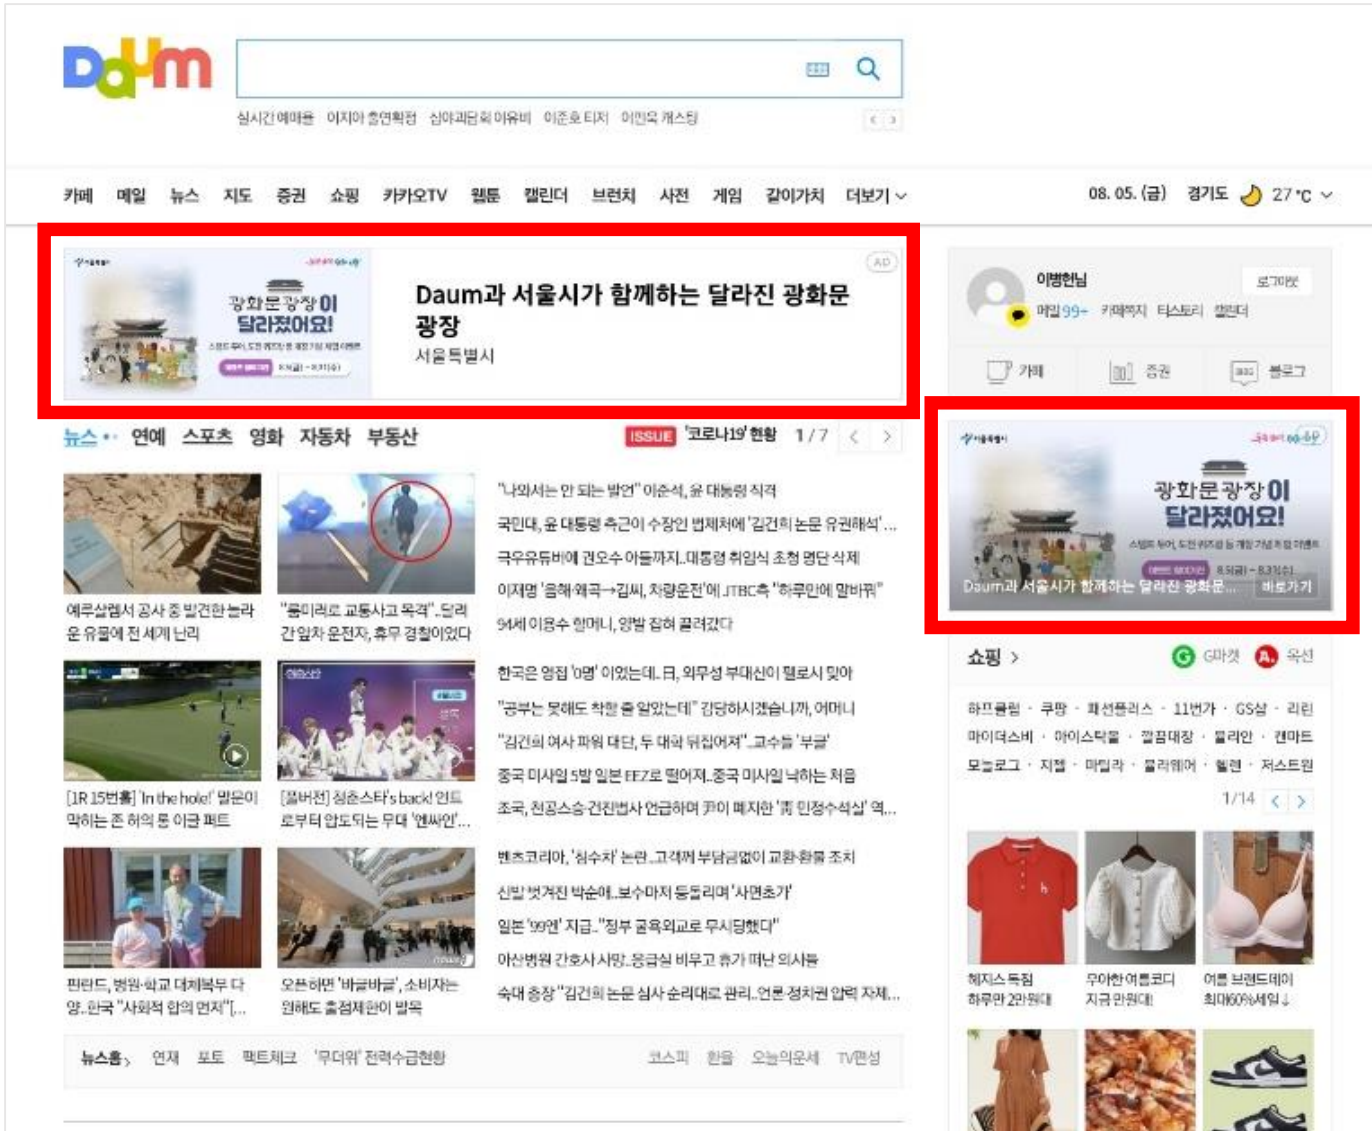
Daum

실시간 예매율 이지아 출연확정 심야괴담회 아유비 이준호 티저 이민욱 캐스팅

카페 메일 뉴스 지도 증권 쇼핑 카카오TV 웹툰 캘린더 브런치 사전 게임 같이가치 더보기

08. 05. (금) 경기도 27 °C

AD

광화문광장이 달라졌어요!

Daum과 서울시가 함께하는 달라진 광화문 광장

서울특별시

이병헌님 로그아웃

메일 99+ 카페 티스토리 캘린더

카페 증권 블로그

광화문광장이 달라졌어요!

Daum과 서울시가 함께하는 달라진 광화문... 바로가기

뉴스 연예 스포츠 영화 자동차 부동산

ISSUE '코로나19' 현황 1 / 7

예루살렘서 공사 중 발견한 놀라운 유물에 전 세계 난리

"울타리로 교통사고 목격"..드라간 임차 운전자, 후부 경찰이었다

"나와서는 안 되는 발언" 이준석, 윤 대통령 직격

국민대, 윤 대통령 측근이 수장인 법제처에 '김건희 논문 유권해석'...

극우유튜버에 권오수 아들까지..대통령 취임식 초청 명단 삭제

이재명 '음해·왜곡→김씨, 차량운전'에 JTBC측 "하루만에 말바꿔"

94세 이용수 할머니, 양방 집혀 끌려갔다

한국은 영점 '0명' 이었는데.. 日, 외무성 부대신이 펠로시 맞아

"공부는 못해도 착한 줄 알았는데" 감당하시겠습니까, 어머니

"김건희 여사 파워 대단, 두 대화 뒤집어져"..고수들 '부글'

중국 미사일 5발 일본 EEZ로 떨어져..중국 미사일 낙하는 처음

조국, 천공스승·건진법사 언급하며 尹이 폐지한 '靑 민정수석실' 역...

[1R 15번홀] 'In the hole!' 맞은이 막히는 존 허의 홀 이글 퍼트

[엘바전] 청춘스타's back! 인드로부터 압도되는 무대 '엔싸인'...

벤츠코리아, '침수차' 논란..고객께 부담금없이 교환·환불 조치

신발 벗겨진 박순애..보수마저 등돌리며 '사면초가'

일본 '99엔' 지급.."정부 공육외교로 무시당했다"

아산병원 간호사 사망..응급실 비우고 휴가 떠난 의사들

핀란드, 병원·학교 대체복무 다양..한국 "사회적 합의 먼저"[...

오픈하면 '바글바글', 소비자는 원해도 출점제한이 발목

숙대 총장 "김건희 논문 심사 순리대로 관리..언론·정치권 압력 자제...

뉴스홈 연재 포토 팩트체크 '무더위' 전력수급현황

코스피 환율 오늘의운세 TV편성

쇼핑 G마켓 옥션

하프클럽 · 쿠팡 · 패션플러스 · 11번가 · GS샵 · 리린

마이더스비 · 아이스탁몰 · 깔끔대장 · 몰리안 · 캔마트

모놀로그 · 지젤 · 마릴라 · 몰리웨어 · 헬렌 · 저스트원

1/14

헤지스 득템 하루만 2만원대

우아한 여름코디 지금 만원대!

여름 브랜드데이 최대60%세일↓